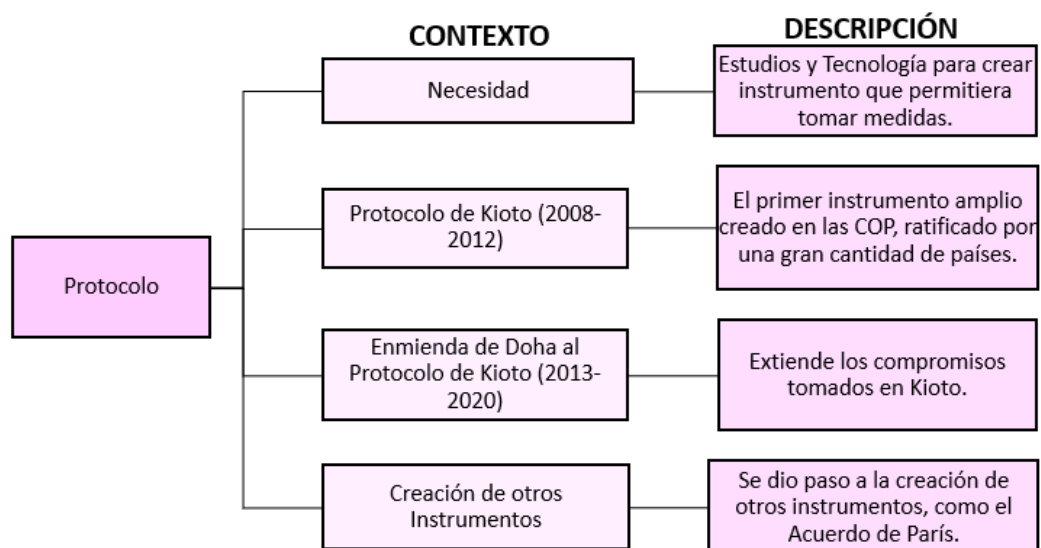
CONTEXTO

DESCRIPCIÓN

Protocolo

Necesidad

Estudios y Tecnología para crear instrumento que permitiera tomar medidas.

Protocolo de Kioto (2008-2012)

El primer instrumento amplio creado en las COP, ratificado por una gran cantidad de países.

Enmienda de Doha al Protocolo de Kioto (2013-2020)

Extiende los compromisos tomados en Kioto.

Creación de otros Instrumentos

Se dio paso a la creación de otros instrumentos, como el Acuerdo de París.